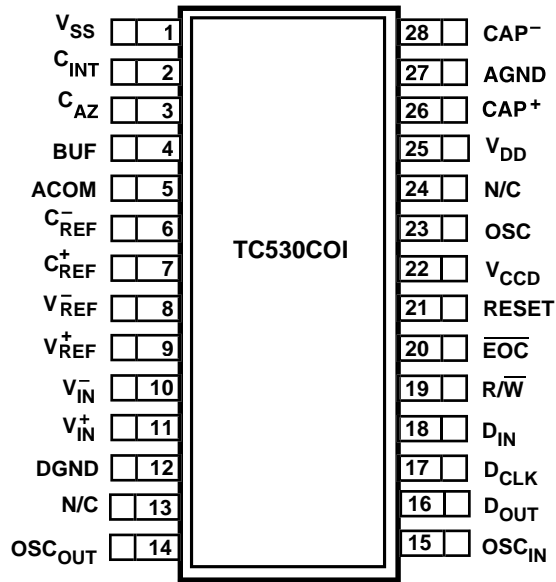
$V_{SS}$ 1
$C_{INT}$ 2
$C_{AZ}$ 3
BUF 4
ACOM 5
$C_{REF}^{-}$ 6
$C_{REF}^{+}$ 7
$V_{REF}^{-}$ 8
$V_{REF}^{+}$ 9
$V_{IN}^{-}$ 10
$V_{IN}^{+}$ 11
DGND 12
N/C 13
$OSC_{OUT}$ 14

TC530COI

28 $CAP^{-}$
27 AGND
26 $CAP^{+}$
25 $V_{DD}$
24 N/C
23 OSC
22 $V_{CCD}$
21 RESET
20 $\overline{EOC}$
19 $R/\overline{W}$
18 $D_{IN}$
17 $D_{CLK}$
16 $D_{OUT}$
15 $OSC_{IN}$